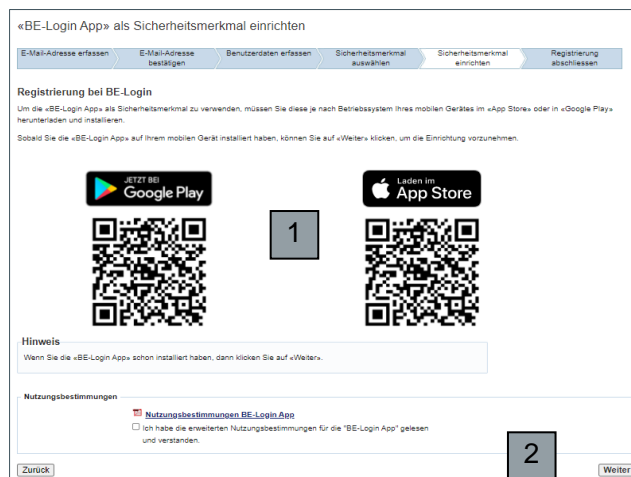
«BE-Login App» als Sicherheitsmerkmal einrichten

E-Mail-Adresse erfassen | E-Mail-Adresse bestätigen | Benutzerdaten erfassen | Sicherheitsmerkmal auswählen | Sicherheitsmerkmal einrichten | Registrierung abschliessen

Registrierung bei BE-Login

Um die «BE-Login App» als Sicherheitsmerkmal zu verwenden, müssen Sie diese je nach Betriebssystem Ihres mobilen Gerätes im «App Store» oder in «Google Play» herunterladen und installieren.

Sobald Sie die «BE-Login App» auf Ihrem mobilen Gerät installiert haben, können Sie auf «Weiter» klicken, um die Einrichtung vorzunehmen.

JETZT BEI Google Play

Laden im App Store

1

Hinweis

Wenn Sie die «BE-Login App» schon installiert haben, dann klicken Sie auf «Weiter».

Nutzungsbestimmungen

Nutzungsbestimmungen BE-Login App

Ich habe die erweiterten Nutzungsbestimmungen für die "BE-Login App" gelesen und verstanden.

2

Zurück

Weiter